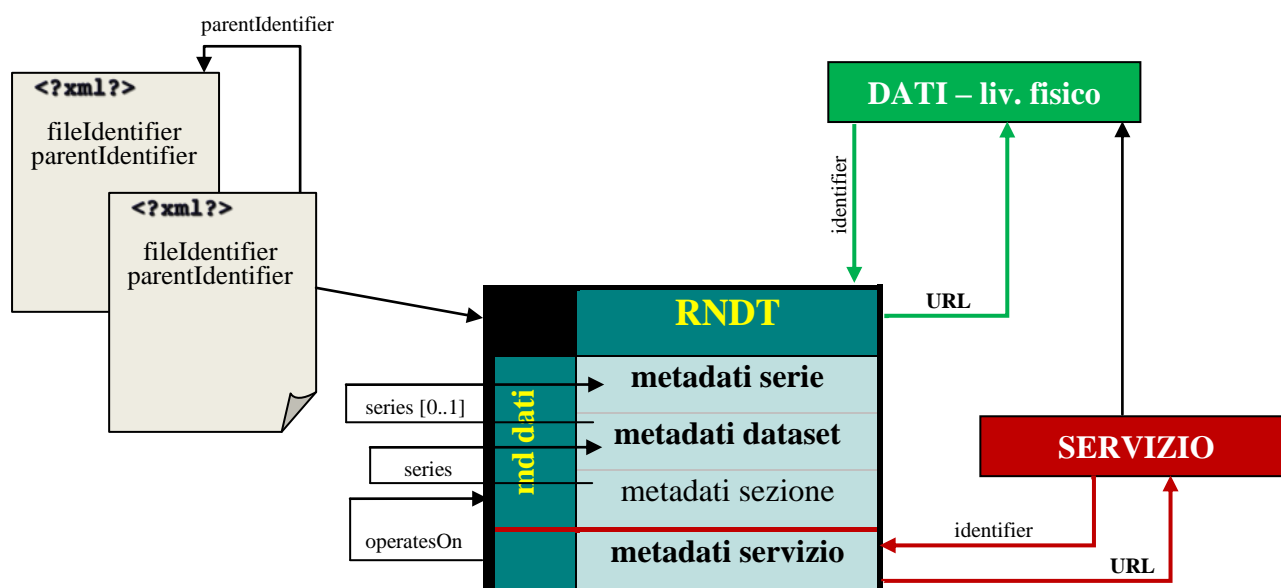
parentIdentifier

<?xml?>
fileIdentifier
parentIdentifier

<?xml?>
fileIdentifier
parentIdentifier

DATI – liv. fisico

identifier

URL

RNDT

md dati

metadati serie

series [0..1]

metadati dataset

series

metadati sezione

operatesOn

metadati servizio

SERVIZIO

identifier

URL